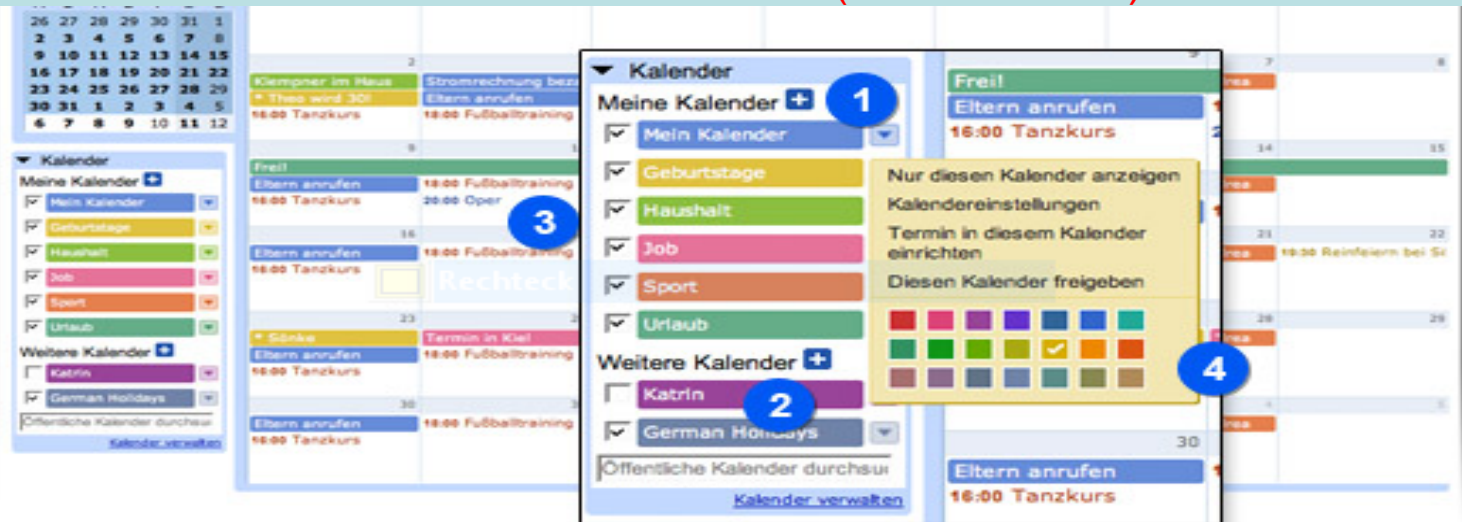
26 27 28 29 30 31 1
2 3 4 5 6 7 8
9 10 11 12 13 14 15
16 17 18 19 20 21 22
23 24 25 26 27 28 29
30 31 1 2 3 4 5
6 7 8 9 10 11 12

▼ Kalender
Meine Kalender
Mein Kalender
Geburtstage
Haushalt
Job
Sport
Urlaub
Weitere Kalender
Katrin
German Holidays
Öffentliche Kalender durchsu
Kalender verwalten

2
Klempner im Haus
* Theo wird 30!
16:00 Tanzkurs
Stromrechnung bez
Eltern anrufen
18:00 Fußballtraining

9
Frei!
Eltern anrufen
16:00 Tanzkurs
18:00 Fußballtraining
20:00 Oper

16
Eltern anrufen
16:00 Tanzkurs
18:00 Fußballtraining
Rechteck

23
* Sönke
Eltern anrufen
16:00 Tanzkurs
Termin in Kiel
18:00 Fußballtraining

30
Eltern anrufen
16:00 Tanzkurs
18:00 Fußballtraining

▼ Kalender
Meine Kalender
1
Mein Kalender
Geburtstage
Haushalt
Job
Sport
Urlaub
Weitere Kalender
Katrin
2
German Holidays
Öffentliche Kalender durchsu
Kalender verwalten

3

Nur diesen Kalender anzeigen
Kalendereinstellungen
Termin in diesem Kalender einrichten
Diesen Kalender freigeben

4

9
Frei!
Eltern anrufen
16:00 Tanzkurs

7
8
14
15
21
22
18:30 Reinfeiern bei Sr
28
29

30
Eltern anrufen
16:00 Tanzkurs